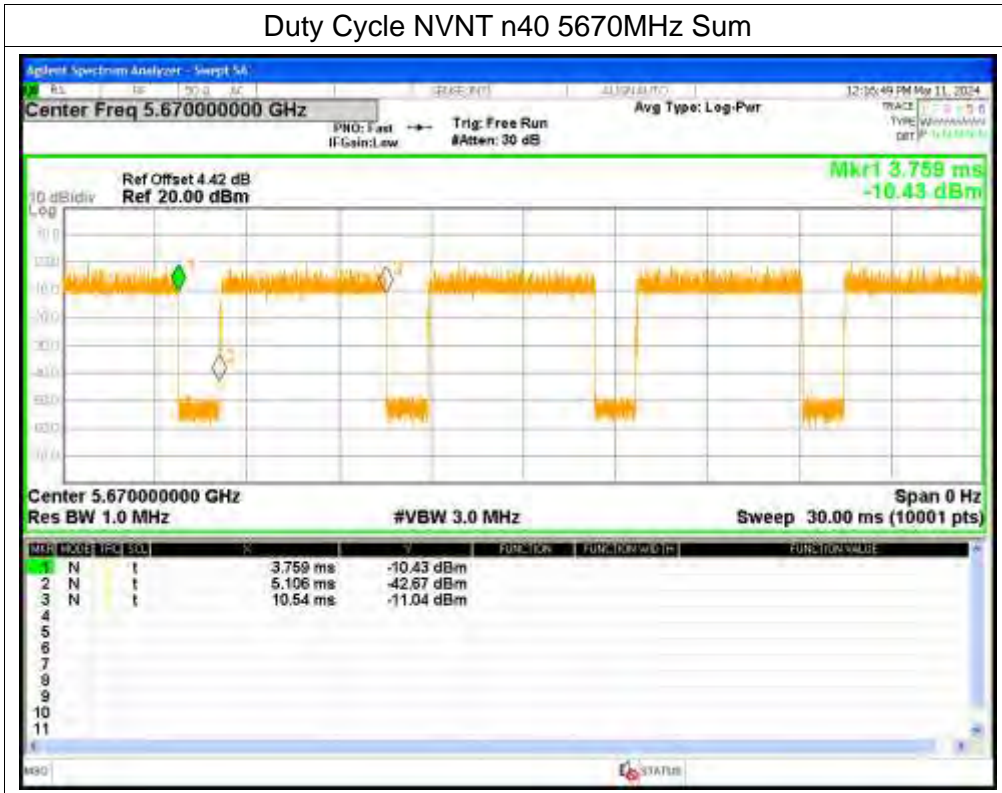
Duty Cycle NVNT n40 5670MHz Sum

Agilent Spectrum Analyzer - Swept SA

RL RF 50 Ω AC SENSE:INT ALIGN AUTO 12:16:49 PM May 11, 2024

Center Freq 5.670000000 GHz

PNO: Fast IFGain:Low

Trig: Free Run #Atten: 30 dB

Avg Type: Log-Pwr

TRACE 1 2 3 4 5 6 TYPE DET

Ref Offset 4.42 dB

10 dB/div Ref 20.00 dBm

Log

Mkr1 3.759 ms -10.43 dBm

10.0

0.00

-10.0

-20.0

-30.0

-40.0

-50.0

-60.0

-70.0

Center 5.670000000 GHz

Res BW 1.0 MHz

#VBW 3.0 MHz

Span 0 Hz

Sweep 30.00 ms (10001 pts)

| MKR | MODE | TRC | SCL | X | Y | FUNCTION | FUNCTION WIDTH | FUNCTION VALUE |
|---|---|---|---|---|---|---|---|---|
| 1 | N | | t | 3.759 ms | -10.43 dBm | | | |
| 2 | N | | t | 5.106 ms | -42.67 dBm | | | |
| 3 | N | | t | 10.54 ms | -11.04 dBm | | | |
| 4 | | | | | | | | |
| 5 | | | | | | | | |
| 6 | | | | | | | | |
| 7 | | | | | | | | |
| 8 | | | | | | | | |
| 9 | | | | | | | | |
| 10 | | | | | | | | |
| 11 | | | | | | | | |

MSG

STATUS